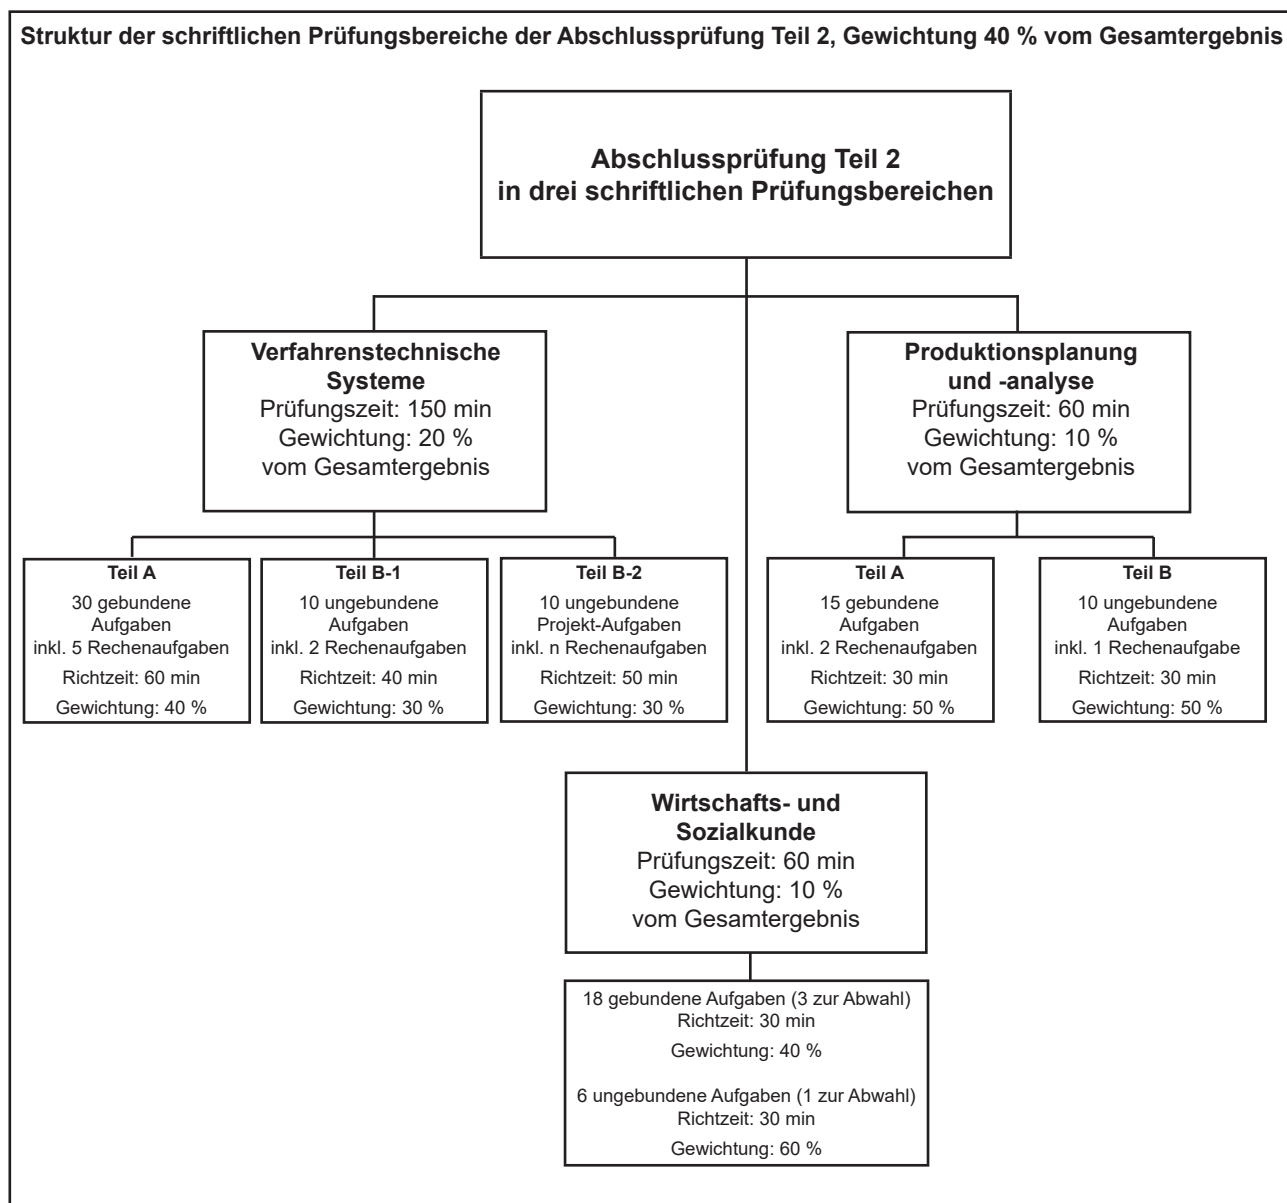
Struktur der schriftlichen Prüfungsbereiche der Abschlussprüfung Teil 2, Gewichtung 40 % vom Gesamtergebnis

Abschlussprüfung Teil 2
in drei schriftlichen Prüfungsbereichen

Verfahrenstechnische Systeme
Prüfungszeit: 150 min
Gewichtung: 20 %
vom Gesamtergebnis

Teil A
30 gebundene Aufgaben inkl. 5 Rechenaufgaben
Richtzeit: 60 min
Gewichtung: 40 %

Teil B-1
10 ungebundene Aufgaben inkl. 2 Rechenaufgaben
Richtzeit: 40 min
Gewichtung: 30 %

Teil B-2
10 ungebundene Projekt-Aufgaben inkl. n Rechenaufgaben
Richtzeit: 50 min
Gewichtung: 30 %

Produktionsplanung und -analyse
Prüfungszeit: 60 min
Gewichtung: 10 %
vom Gesamtergebnis

Teil A
15 gebundene Aufgaben inkl. 2 Rechenaufgaben
Richtzeit: 30 min
Gewichtung: 50 %

Teil B
10 ungebundene Aufgaben inkl. 1 Rechenaufgabe
Richtzeit: 30 min
Gewichtung: 50 %

Wirtschafts- und Sozialkunde
Prüfungszeit: 60 min
Gewichtung: 10 %
vom Gesamtergebnis

18 gebundene Aufgaben (3 zur Abwahl)
Richtzeit: 30 min
Gewichtung: 40 %

6 ungebundene Aufgaben (1 zur Abwahl)
Richtzeit: 30 min
Gewichtung: 60 %